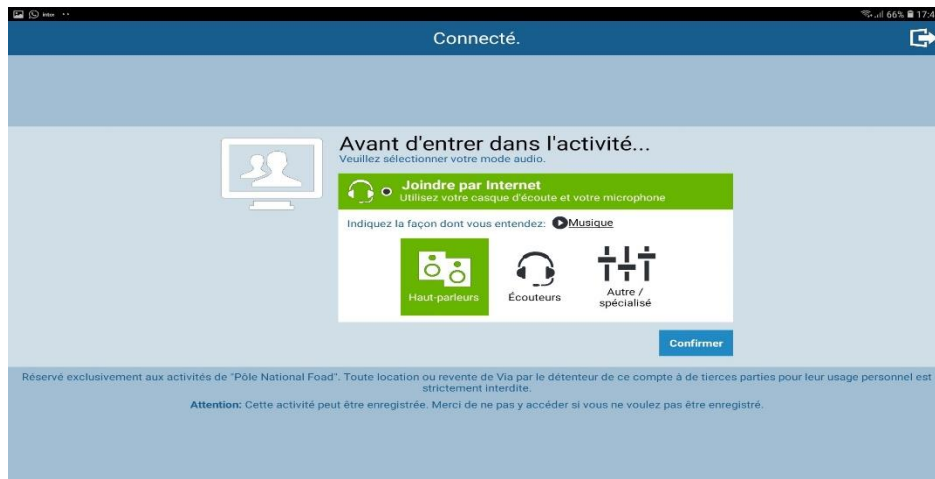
66% 17:4

Connecté.

Avant d'entrer dans l'activité...
Veuillez sélectionner votre mode audio.

Joindre par Internet
Utilisez votre casque d'écoute et votre microphone

Indiquez la façon dont vous entendez: Musique

Haut-parleurs
Écouteurs
Autre / spécialisé

Confirmer

Réservé exclusivement aux activités de "Pôle National Foad". Toute location ou revente de Via par le détenteur de ce compte à de tierces parties pour leur usage personnel est strictement interdite.

Attention: Cette activité peut être enregistrée. Merci de ne pas y accéder si vous ne voulez pas être enregistré.